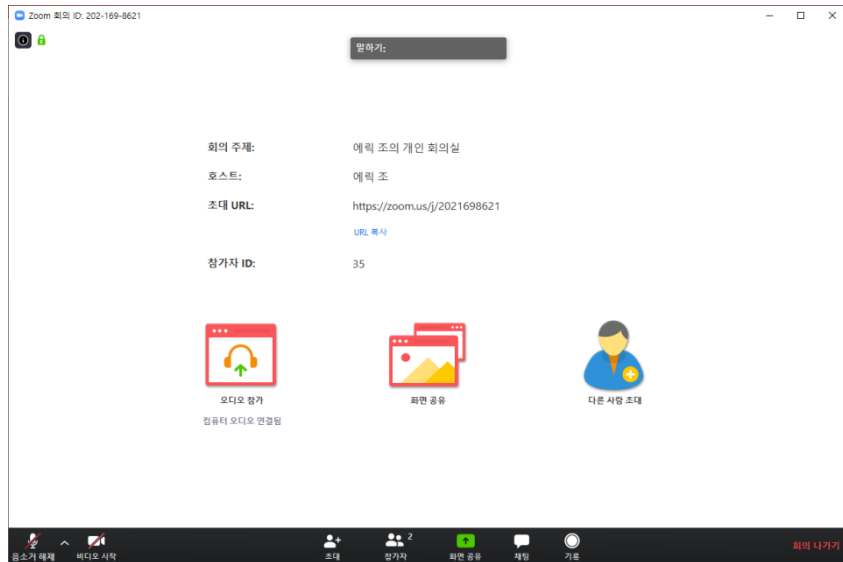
Zoom 회의 ID: 202-169-8621

말하기:

회의 주제: 에릭 조의 개인 회의실

호스트: 에릭 조

초대 URL: https://zoom.us/j/2021698621

URL 복사

참가자 ID: 35

오디오 참가

컴퓨터 오디오 연결됨

화면 공유

다른 사람 초대

음소거 해제

비디오 시작

초대

참가자 2

화면 공유

채팅

기록

회의 나가기